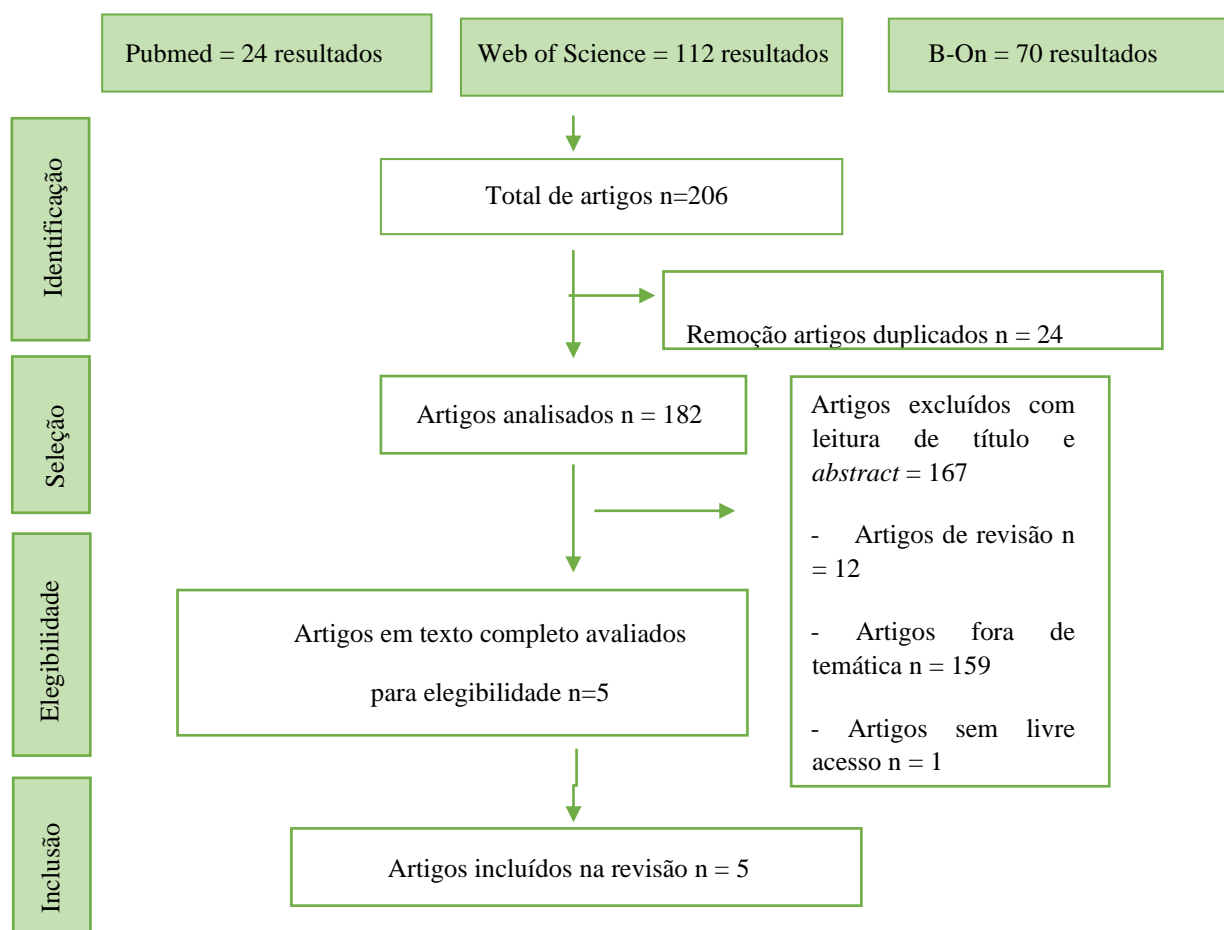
Pubmed = 24 resultados

Web of Science = 112 resultados

B-On = 70 resultados

Identificação

Total de artigos n=206

Remoção artigos duplicados n = 24

Seleção

Artigos analisados n = 182

Artigos excluídos com leitura de título e *abstract* = 167

- Artigos de revisão n = 12

- Artigos fora de temática n = 159

- Artigos sem livre acesso n = 1

Elegibilidade

Artigos em texto completo avaliados para elegibilidade n=5

Inclusão

Artigos incluídos na revisão n = 5